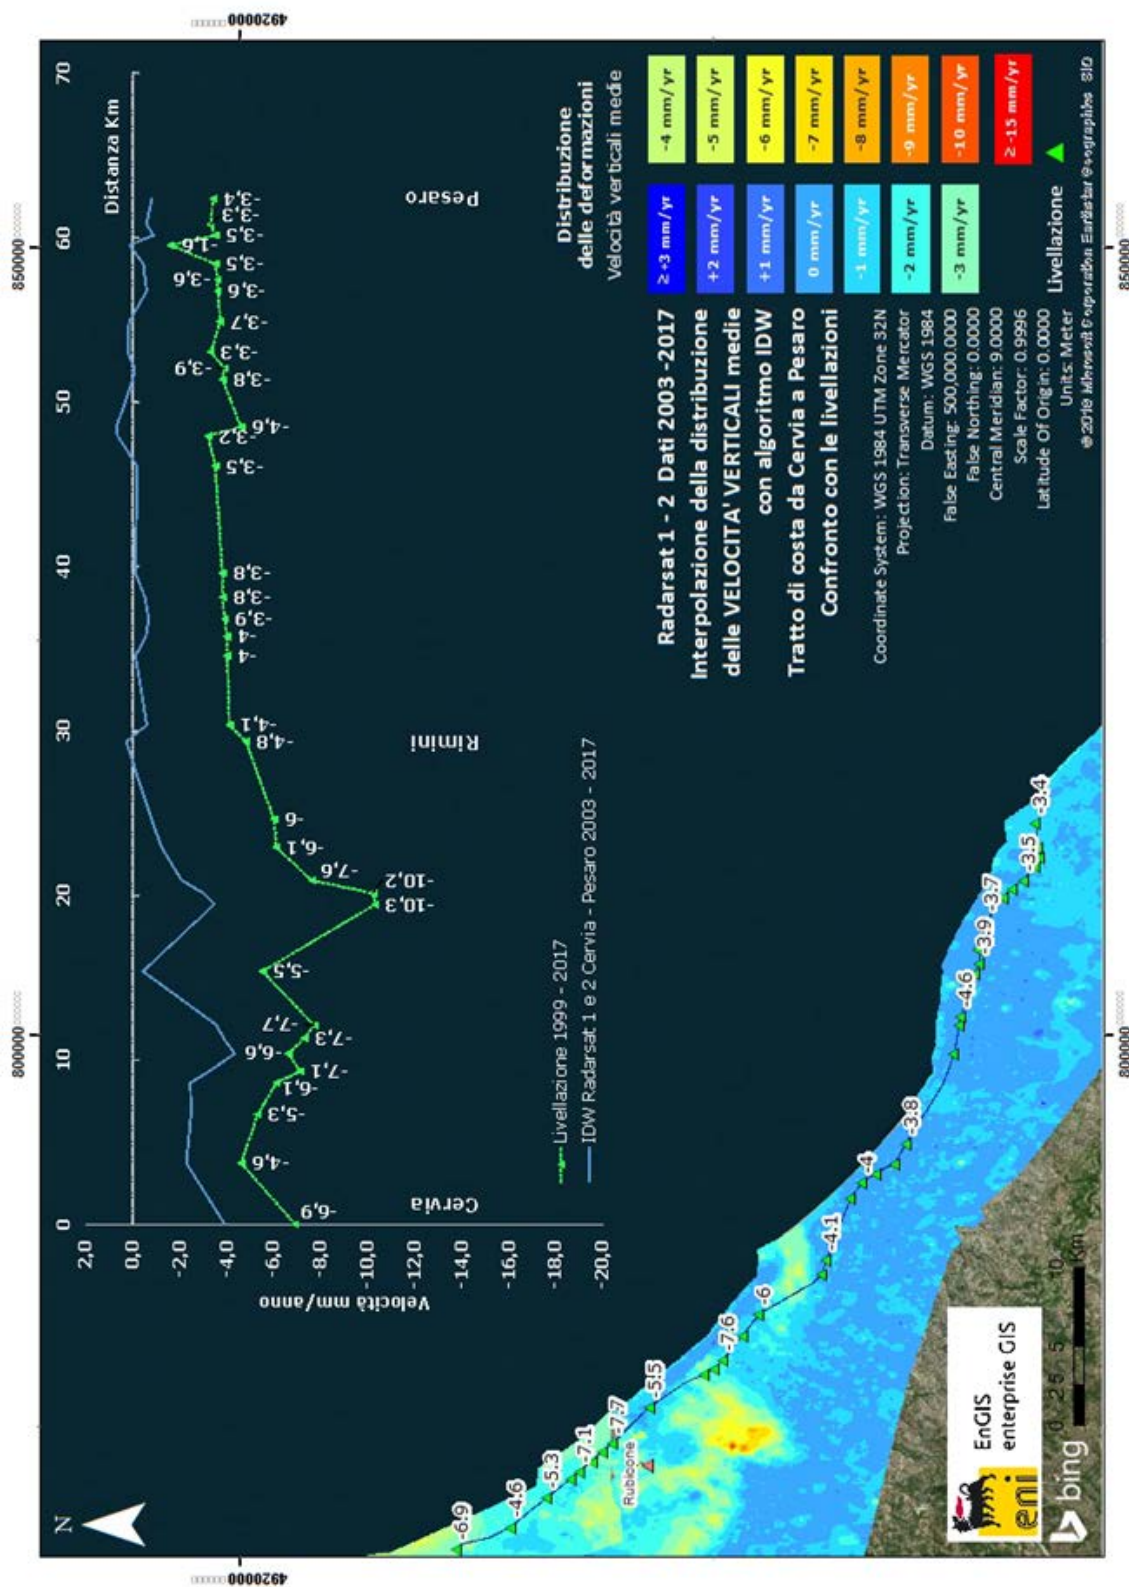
4920000
850000
800000
4920000
850000
800000

Distanza Km
0 10 20 30 40 50 60 70

2,0
0,0
-2,0
-4,0
-6,0
-8,0
-10,0
-12,0
-14,0
-16,0
-18,0
-20,0
Velocità mm/anno

Cervia
Rimini
Pesaro

-6,9 -4,6 -5,3 -6,1 -7,1 -6,6 -7,3 -7,7 -5,5 -10,3 -10,2 -7,6 -6,1 -6 -4,8 -4,1 -4 -4 -3,9 -3,8 -3,8 -3,5 -3,2 -4,6 -3,8 -3,9 -3,3 -3,7 -3,6 -3,6 -3,5 -1,6 -3,5 -3,3 -3,4

Livellazione 1999 - 2017
IDW Radarsat 1 e 2 Cervia - Pesaro 2003 - 2017

Distribuzione delle deformazioni
Velocità verticali medie

| ≥ +3 mm/yr | -4 mm/yr |
|---|---|
| +2 mm/yr | -5 mm/yr |
| +1 mm/yr | -6 mm/yr |
| 0 mm/yr | -7 mm/yr |
| -1 mm/yr | -8 mm/yr |
| -2 mm/yr | -9 mm/yr |
| -3 mm/yr | -10 mm/yr |
| | ≥ -15 mm/yr |

Livellazione

Radarsat 1 - 2 Dati 2003 -2017
Interpolazione della distribuzione delle VELOCITA' VERTICALI medie con algoritmo IDW
Tratto di costa da Cervia a Pesaro
Confronto con le livellazioni

Coordinate System: WGS 1984 UTM Zone 32N
Projection: Transverse Mercator
Datum: WGS 1984
False Easting: 500,000.0000
False Northing: 0.0000
Central Meridian: 9.0000
Scale Factor: 0.9996
Latitude Of Origin: 0.0000
Units: Meter
© 2019 Microsoft Corporation Earthstar Geographics SIO

N
-6,9 -4,6 -5,3 -7,1 -7,7 -5,5 -7,6 -6 -4,1 -4 -3,8 -4,6 -3,9 -3,7 -3,5 -3,4
Rubicone

eni
EnGIS
enterprise GIS
bing
0 2,5 5 10 Km